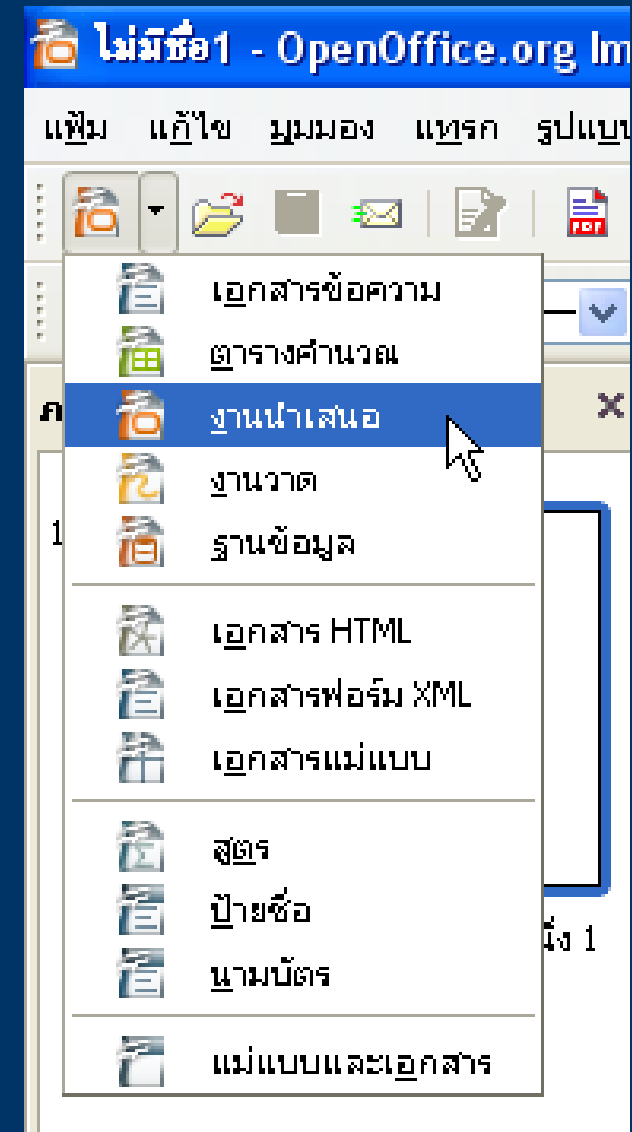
ไม่มีชื่อ1 - OpenOffice.org Im

แฟ้ม แก้ไข มุมมอง แทรก รูปแบบ

เอกสารข้อความ
ตารางคำนวณ
งานนำเสนอ
งานวาด
ฐานข้อมูล

เอกสาร HTML
เอกสารฟอร์ม XML
เอกสารแม่แบบ

สูตร
ป้ายชื่อ
นามบัตร

แม่แบบและเอกสาร

1

นึ่ง 1